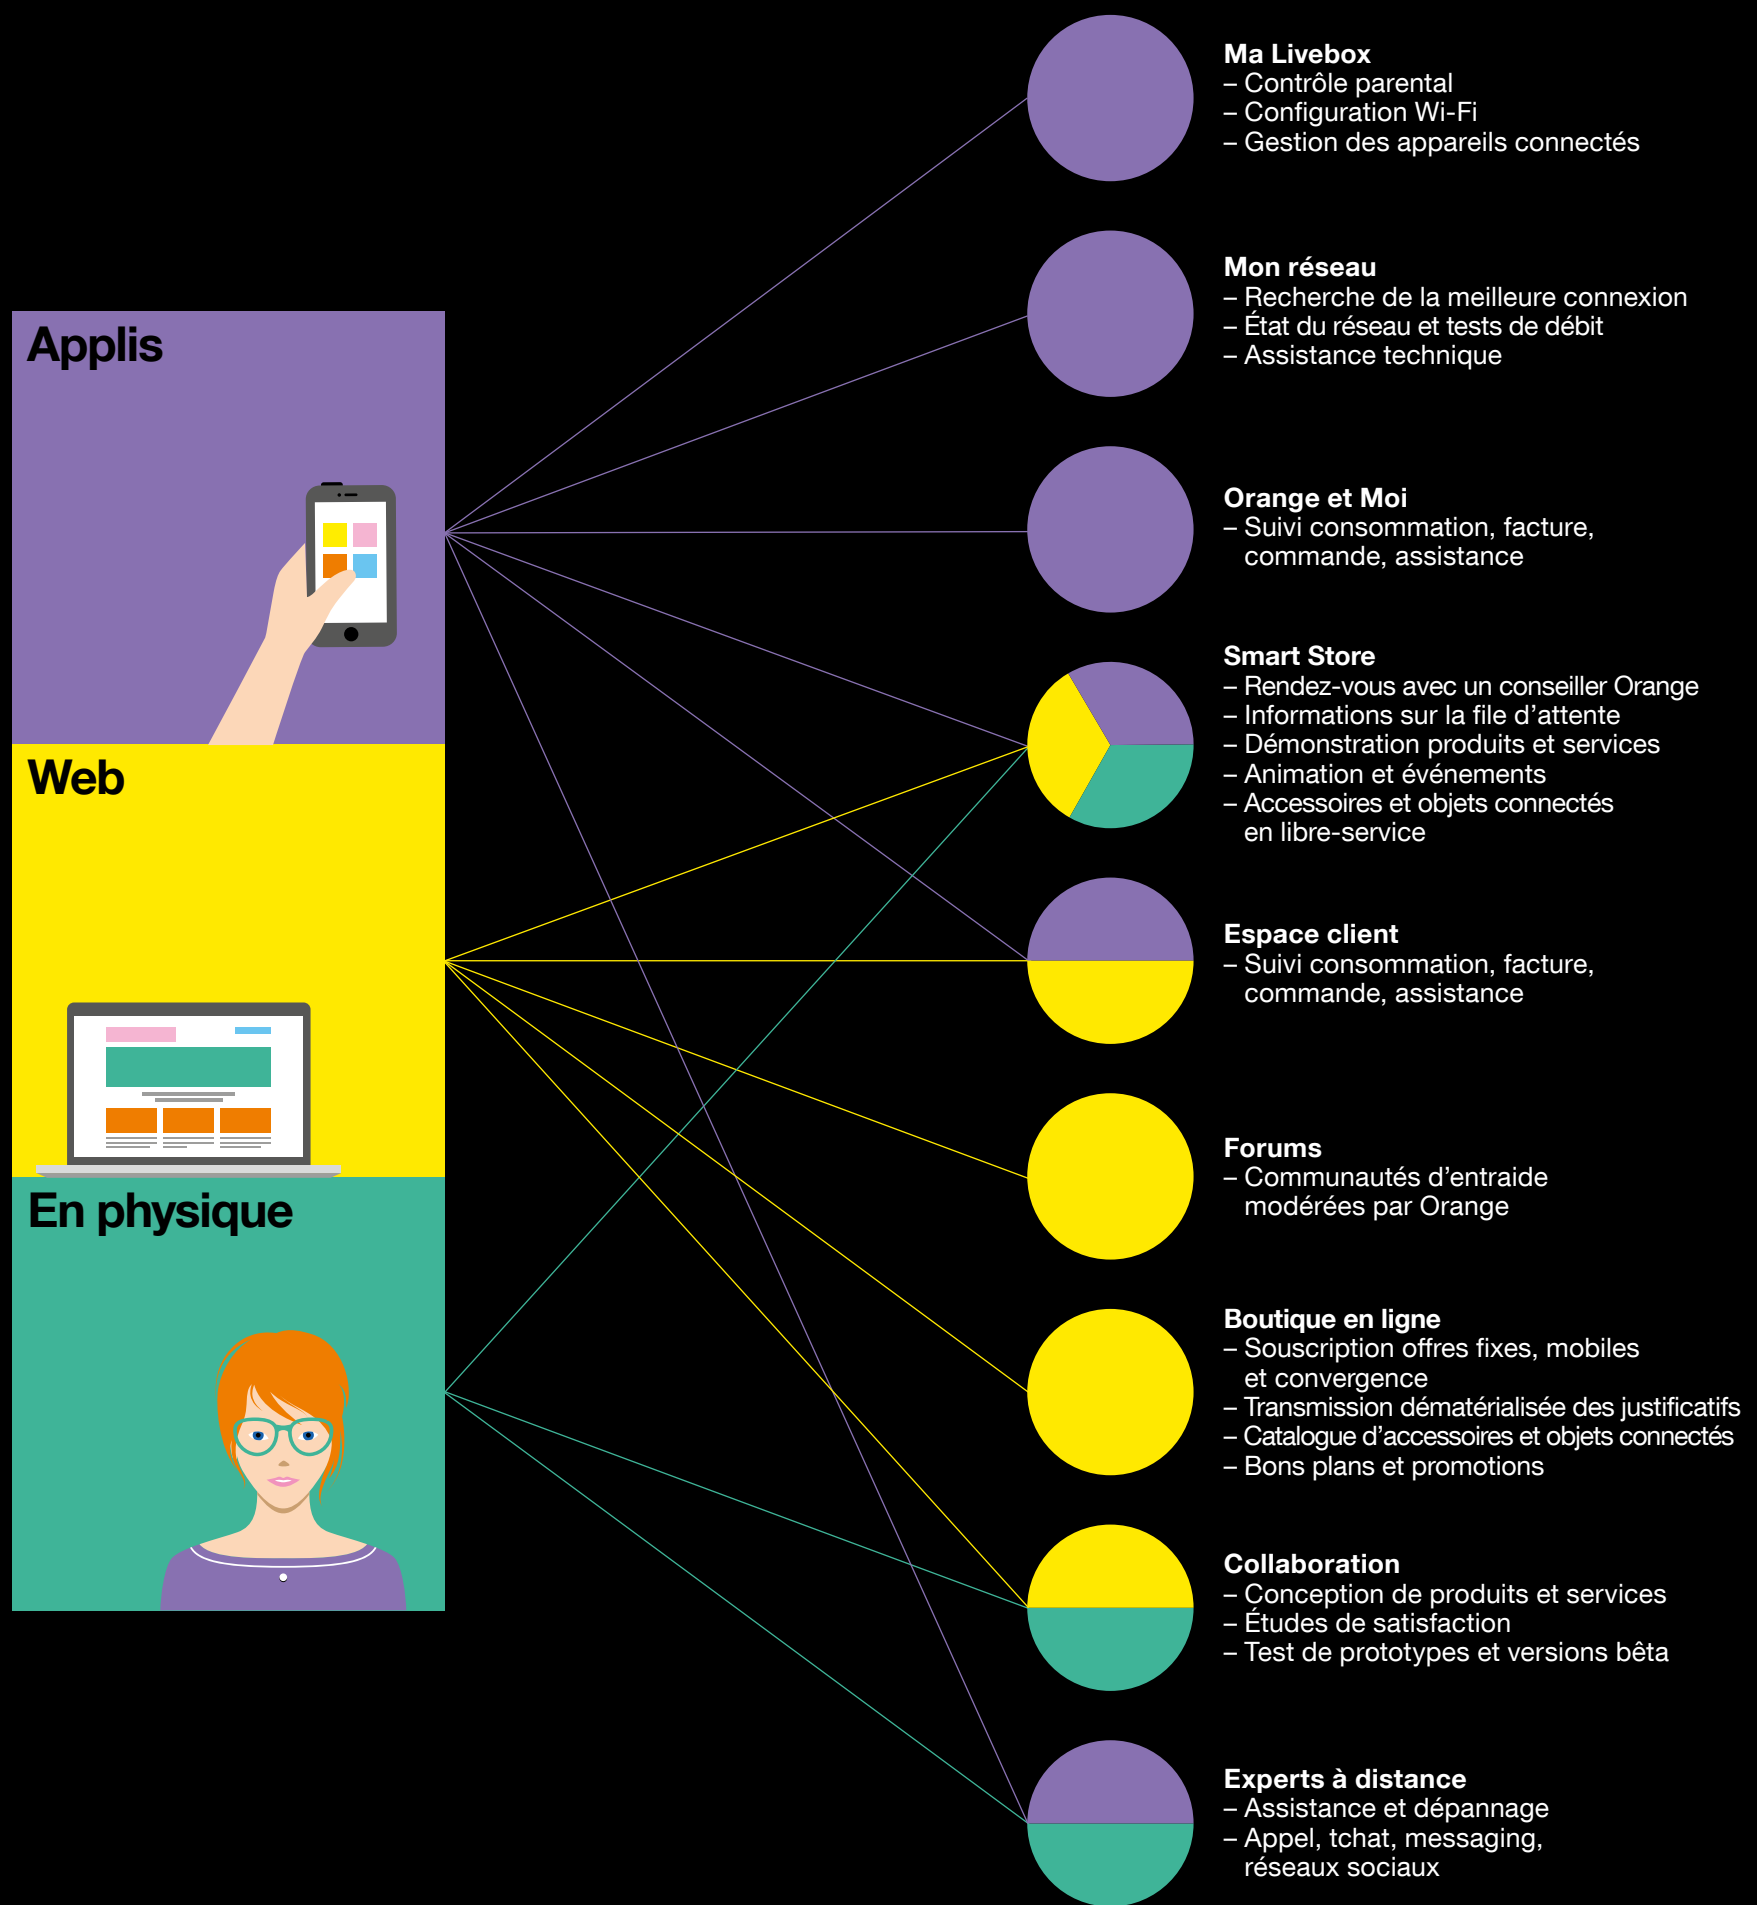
Applis

Web

En physique

Ma Livebox
– Contrôle parental
– Configuration Wi-Fi
– Gestion des appareils connectés

Mon réseau
– Recherche de la meilleure connexion
– État du réseau et tests de débit
– Assistance technique

Orange et Moi
– Suivi consommation, facture, commande, assistance

Smart Store
– Rendez-vous avec un conseiller Orange
– Informations sur la file d'attente
– Démonstration produits et services
– Animation et événements
– Accessoires et objets connectés en libre-service

Espace client
– Suivi consommation, facture, commande, assistance

Forums
– Communautés d'entraide modérées par Orange

Boutique en ligne
– Souscription offres fixes, mobiles et convergence
– Transmission dématérialisée des justificatifs
– Catalogue d'accessoires et objets connectés
– Bons plans et promotions

Collaboration
– Conception de produits et services
– Études de satisfaction
– Test de prototypes et versions bêta

Experts à distance
– Assistance et dépannage
– Appel, tchat, messaging, réseaux sociaux